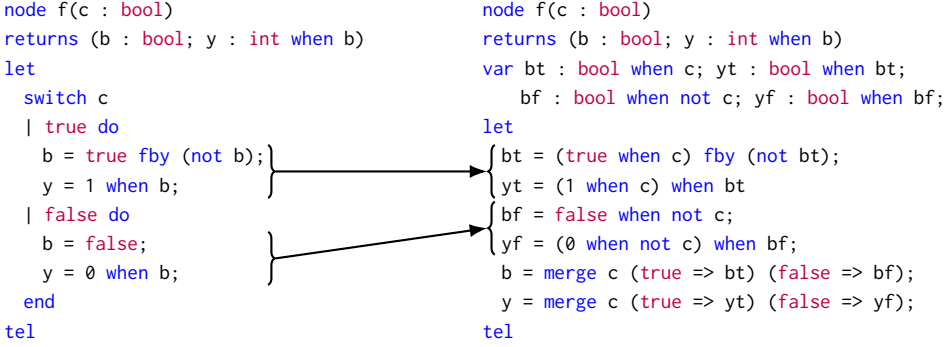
node f(c : bool)
returns (b : bool; y : int when b)
let
  switch c
  | true do
    b = true fby (not b);
    y = 1 when b;
  | false do
    b = false;
    y = 0 when b;
  end
tel

node f(c : bool)
returns (b : bool; y : int when b)
var bt : bool when c; yt : bool when bt;
    bf : bool when not c; yf : bool when bf;
let
  bt = (true when c) fby (not bt);
  yt = (1 when c) when bt
  bf = false when not c;
  yf = (0 when not c) when bf;
  b = merge c (true => bt) (false => bf);
  y = merge c (true => yt) (false => yf);
tel